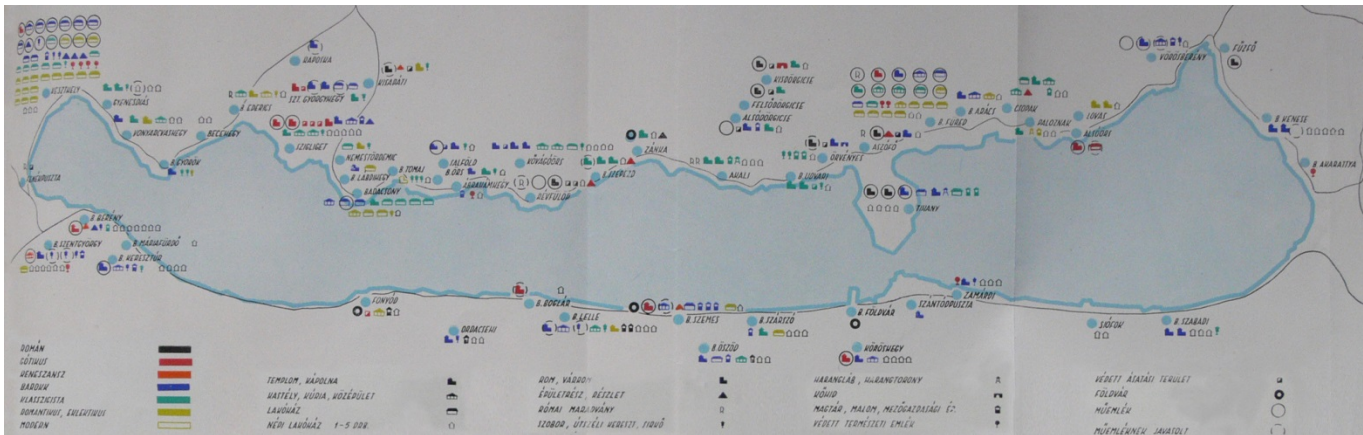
KESZTHELY
GYENESDIÁS
VONYARCVASHEGY
B. EDERICS
SZIGLIGET
BECEHEGY
B. GYÖRÖK
FENÉKPUSZTA
B. BERÉNY
B. SZENTGYÖRGY
B. MÁRIAFÜRDŐ
B. KERESZTÚR
RÁBDIVA
SZT. GYÖRGYHEGY
HEGYMAGAS
KISAPÁTI
NEMESTÓRDEMIC
B. LÁBDHEGY
B. TOMAJ
B. ORS
BADACSONY
SALFÖLD
ÁBRAHÁMHEGY
KÖVÁGÓÖRS
RÉVFÜLÖP
B. SZEPEZD
ZÁNKA
AKALI
B. UDVARI
KISDÖRGICSE
FELSŐÖRGICSE
ALSÓÖRGICSE
ÖRVÉNYES
ASZÓFŐ
TIHANY
B. ARÁCS
CSOPAK
B. FÜRED
PALOZNAK
LOVAS
ALSÓÖRS
FŰZFŐ
VÖRÖSBERÉNY
B. KENESE
B. AKARATTYA
FONYÓD
B. BOGLÁR
ORDACSEHI
B. LELLE
B. SZEMES
B. ŐSZÖD
B. SZÁRSZÓ
B. FÖLDVÁR
KŐRÖSHEGY
SZÁNTÓDPUSZTA
ZAMÁRDI
SIÓFOK
B. SZABADI

ROMÁN
GÓTIKUS
RENESZÁNSZ
BAROKK
KLASSZICISTA
ROMANTIKUS, EKLEKTIKUS
MODERN

TEMPLOM, KÁPOLNA
KASTÉLY, KÚRIA, KÖZÉPÜLET
LAKÓHÁZ
NÉPI LAKÓHÁZ 1-5 DB.

ROM, VÁROM
ÉPÜLETRÉSZ, RÉSZLET
RÓMAI MARADVÁNY
SZOBOR, ÜTSZÉLI KERESZT, SZOBÓ

HARANGLÁB, HARANGTORONY
KŐHÍD
MAGTÁR, MALOM, MEZŐGAZDASÁGI ÉP.
VÉDETT TERMÉSZETI EMLÉK

VÉDETT ÁSATÁSI TERÜLET
FÖLDVÁR
MŰEMLÉK
MŰEMLÉKNEK JAVASOLT